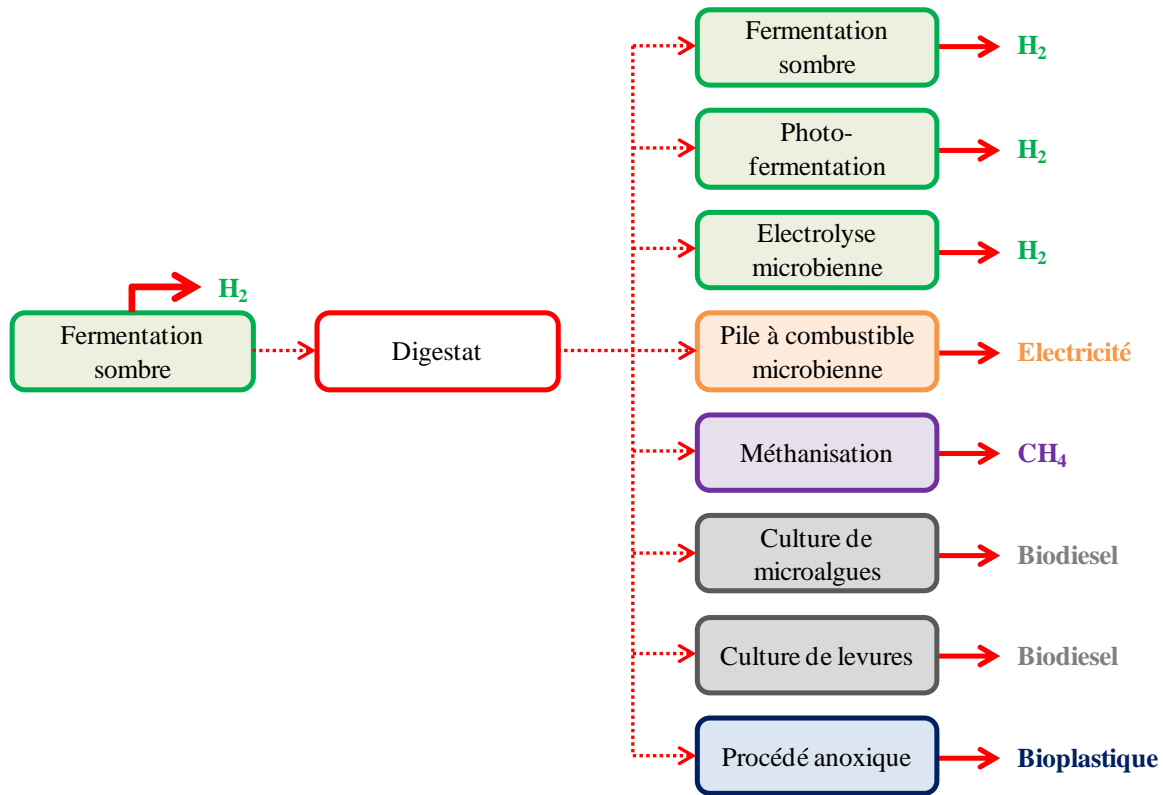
$H_2$

Fermentation sombre

Digestat

Fermentation sombre
$H_2$

Photo-fermentation
$H_2$

Electrolyse microbienne
$H_2$

Pile à combustible microbienne
Electricité

Méthanisation
$CH_4$

Culture de microalgues
Biodiesel

Culture de levures
Biodiesel

Procédé anoxique
Bioplastique